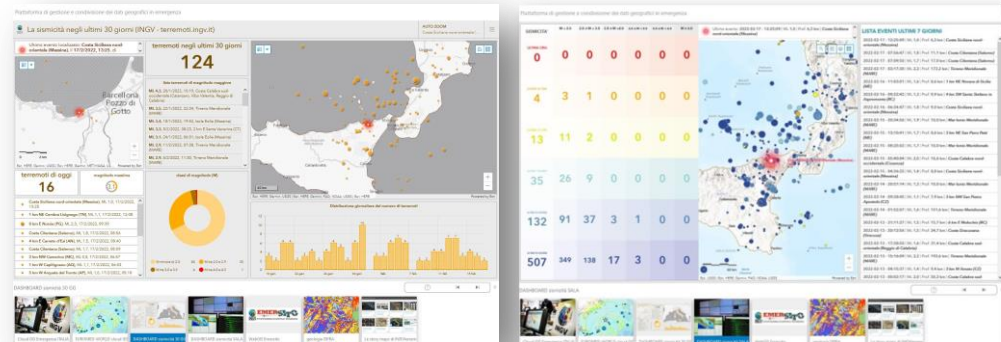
Piattaforma di gestione e condivisione dei dati geografici in emergenza

La sismicità negli ultimi 30 giorni (INGV - terremoti.ingv.it)

terremoti negli ultimi 30 giorni

124

Barcellona Pozzo di Gotto

terremoti di oggi

16

magnitudo massima

3

classi di magnitudo (M)

Distribuzione giornaliera del numero di terremoti

DASHBOARD sismicità 30 GG

Piattaforma di gestione e condivisione dei dati geografici in emergenza

LISTA EVENTI ULTIMI 7 GIORNI

| | | | | | | |
|---|---|---|---|---|---|---|
| 0 | 0 | 0 | 0 | 0 | 0 | 0 |
| 4 | 3 | 1 | 0 | 0 | 0 | 0 |
| 13 | 11 | 2 | 0 | 0 | 0 | 0 |
| 35 | 26 | 9 | 0 | 0 | 0 | 0 |
| 132 | 91 | 37 | 3 | 1 | 0 | 0 |
| 507 | 349 | 138 | 17 | 3 | 0 | 0 |

DASHBOARD sismicità SALA